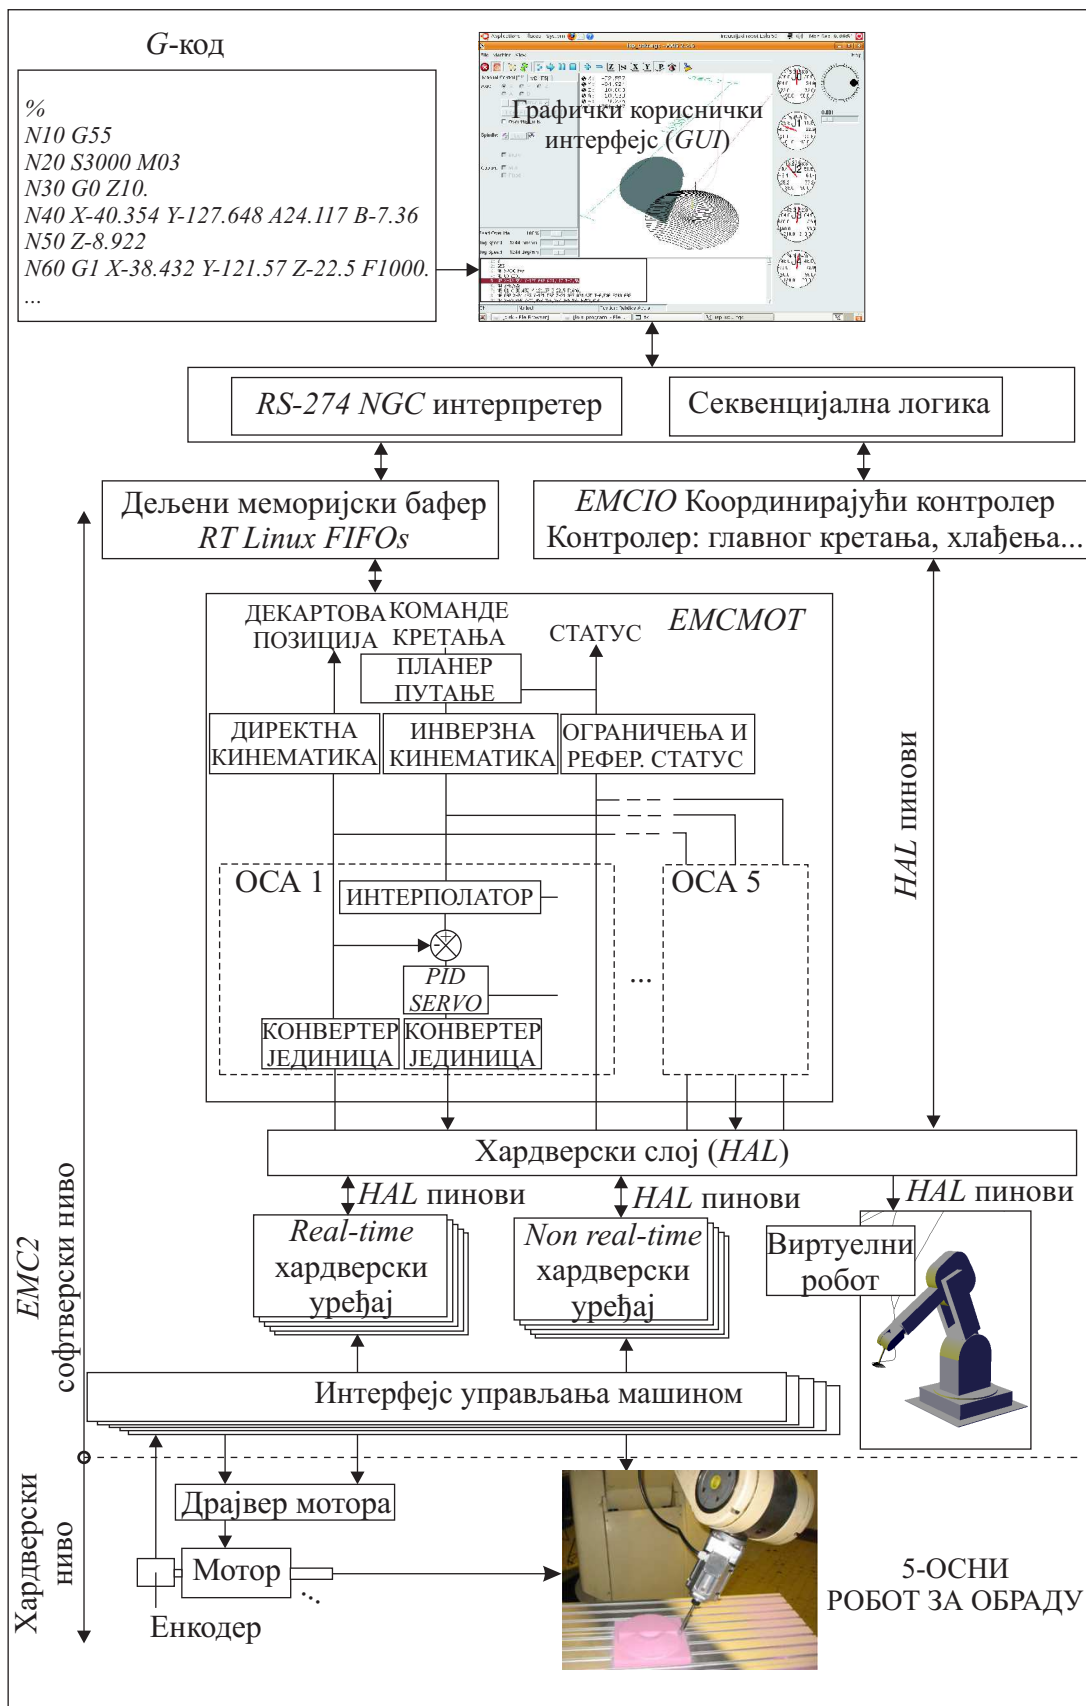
G-код

%
N10 G55
N20 S3000 M03
N30 G0 Z10.
N40 X-40.354 Y-127.648 A24.117 B-7.36
N50 Z-8.922
N60 G1 X-38.432 Y-121.57 Z-22.5 F1000.
...

Графички кориснички интерфејс (GUI)

RS-274 NGC интерпретер

Секвенцијална логика

Дељени меморијски бафер RT Linux FIFOs

EMCIO Координирајући контролер
Контролер: главног кретања, хлађења...

ДЕКАРТОВА ПОЗИЦИЈА

КОМАНДЕ КРЕТАЊА

СТАТУС

EMCMOT

ПЛАНЕР ПУТАЊЕ

ДИРЕКТНА КИНЕМАТИКА

ИНВЕРЗНА КИНЕМАТИКА

ОГРАНИЧЕЊА И РЕФЕР. СТАТУС

ОСА 1

ИНТЕРПОЛАТОР

PID SERVO

КОНВЕРТЕР ЈЕДИНИЦА

КОНВЕРТЕР ЈЕДИНИЦА

ОСА 5

...

HAL пинови

Хардверски слој (HAL)

HAL пинови

HAL пинови

HAL пинови

Real-time хардверски уређај

Non real-time хардверски уређај

Виртуелни робот

EMC2 софтверски ниво

Интерфејс управљања машином

Хардверски ниво

Драјвер мотора

Мотор

Енкодер

5-ОСНИ РОБОТ ЗА ОБРАДУ